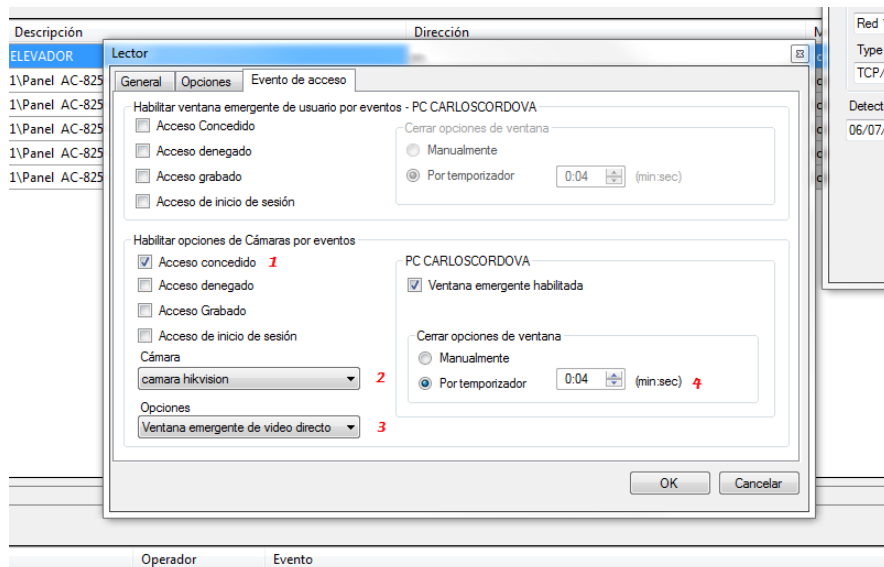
Descripción
Dirección
ELEVADOR
1\Panel AC-825
1\Panel AC-825
1\Panel AC-825
1\Panel AC-825
1\Panel AC-825

Red
Type
TCP/
Detect
06/07/

Lector

General | Opciones | Evento de acceso

Habilitar ventana emergente de usuario por eventos - PC CARLOSCORDOVA
Acceso Concedido
Acceso denegado
Acceso grabado
Acceso de inicio de sesión

Cerrar opciones de ventana
Manualmente
Por temporizador 0:04 (min:sec)

Habilitar opciones de Cámaras por eventos
Acceso concedido 1
Acceso denegado
Acceso Grabado
Acceso de inicio de sesión
Cámara
camara hikvision 2
Opciones
Ventana emergente de video directo 3

PC CARLOSCORDOVA
Ventana emergente habilitada

Cerrar opciones de ventana
Manualmente
Por temporizador 0:04 (min:sec) 4

OK
Cancelar

Operador
Evento